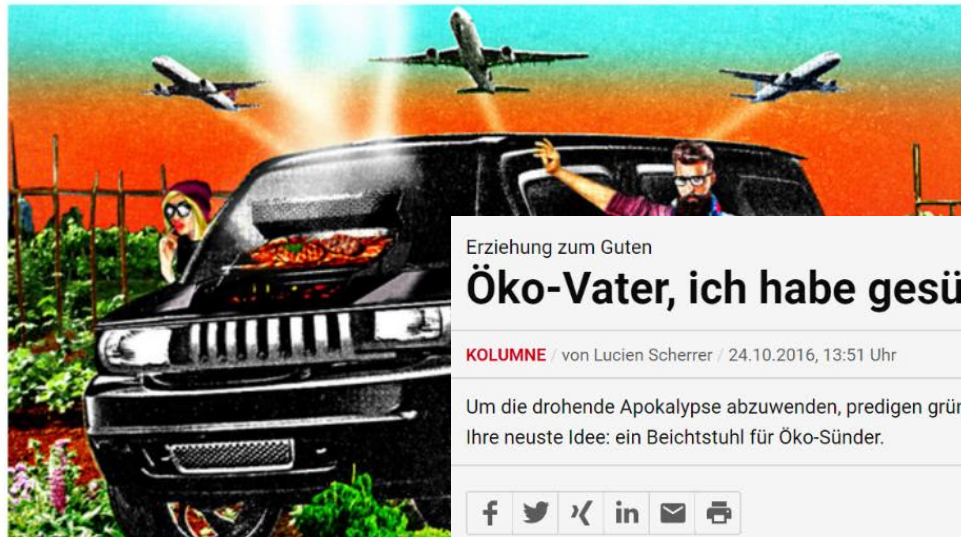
Erziehung zum Guten

Öko-Vater, ich habe gesü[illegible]

KOLUMNE / von Lucien Scherrer / 24.10.2016, 13:51 Uhr

Um die drohende Apokalypse abzuwenden, predigen grü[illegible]
Ihre neuste Idee: ein Beichtstuhl für Öko-Sünder.